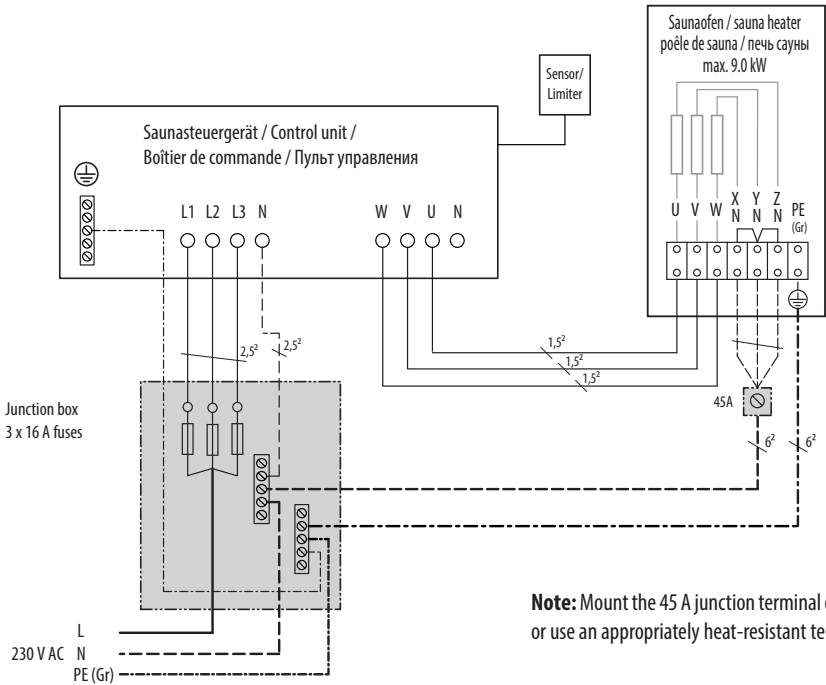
Saunaofen / sauna heater
poêle de sauna / печь сауны
max. 9.0 kW

Sensor/
Limiter

Saunasteuergerät / Control unit /
Boîtier de commande / Пульт управления

L1 L2 L3 N

W V U N

U V W X N Y N Z N PE (Gr)

$2,5^2$ $2,5^2$

$1,5^2$
$1,5^2$
$1,5^2$

45A

$6^2$ $6^2$

Junction box
3 x 16 A fuses

L
230 V AC N
PE (Gr)

**Note:** Mount the 45 A junction terminal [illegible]
or use an appropriately heat-resistant te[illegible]